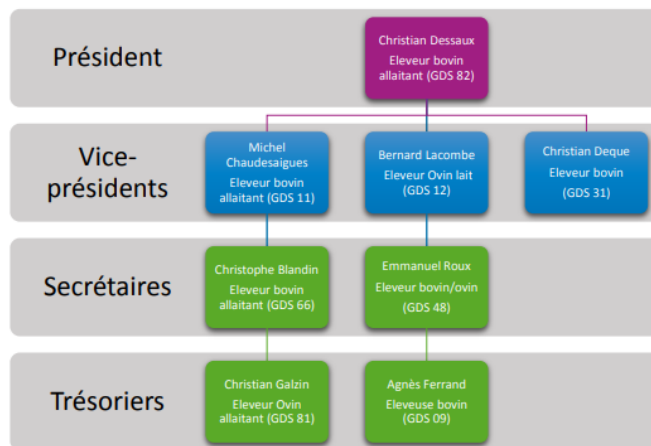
Président

Christian Dessaux
Eleveur bovin allaitant (GDS 82)

Vice-présidents

Michel Chaudesaigues
Eleveur bovin allaitant (GDS 11)

Bernard Lacombe
Eleveur Ovin lait (GDS 12)

Christian Deque
Eleveur bovin (GDS 31)

Secrétaires

Christophe Blandin
Eleveur bovin allaitant (GDS 66)

Emmanuel Roux
Eleveur bovin/ovin (GDS 48)

Trésoriers

Christian Galzin
Eleveur Ovin allaitant (GDS 81)

Agnès Ferrand
Eleveuse bovin (GDS 09)